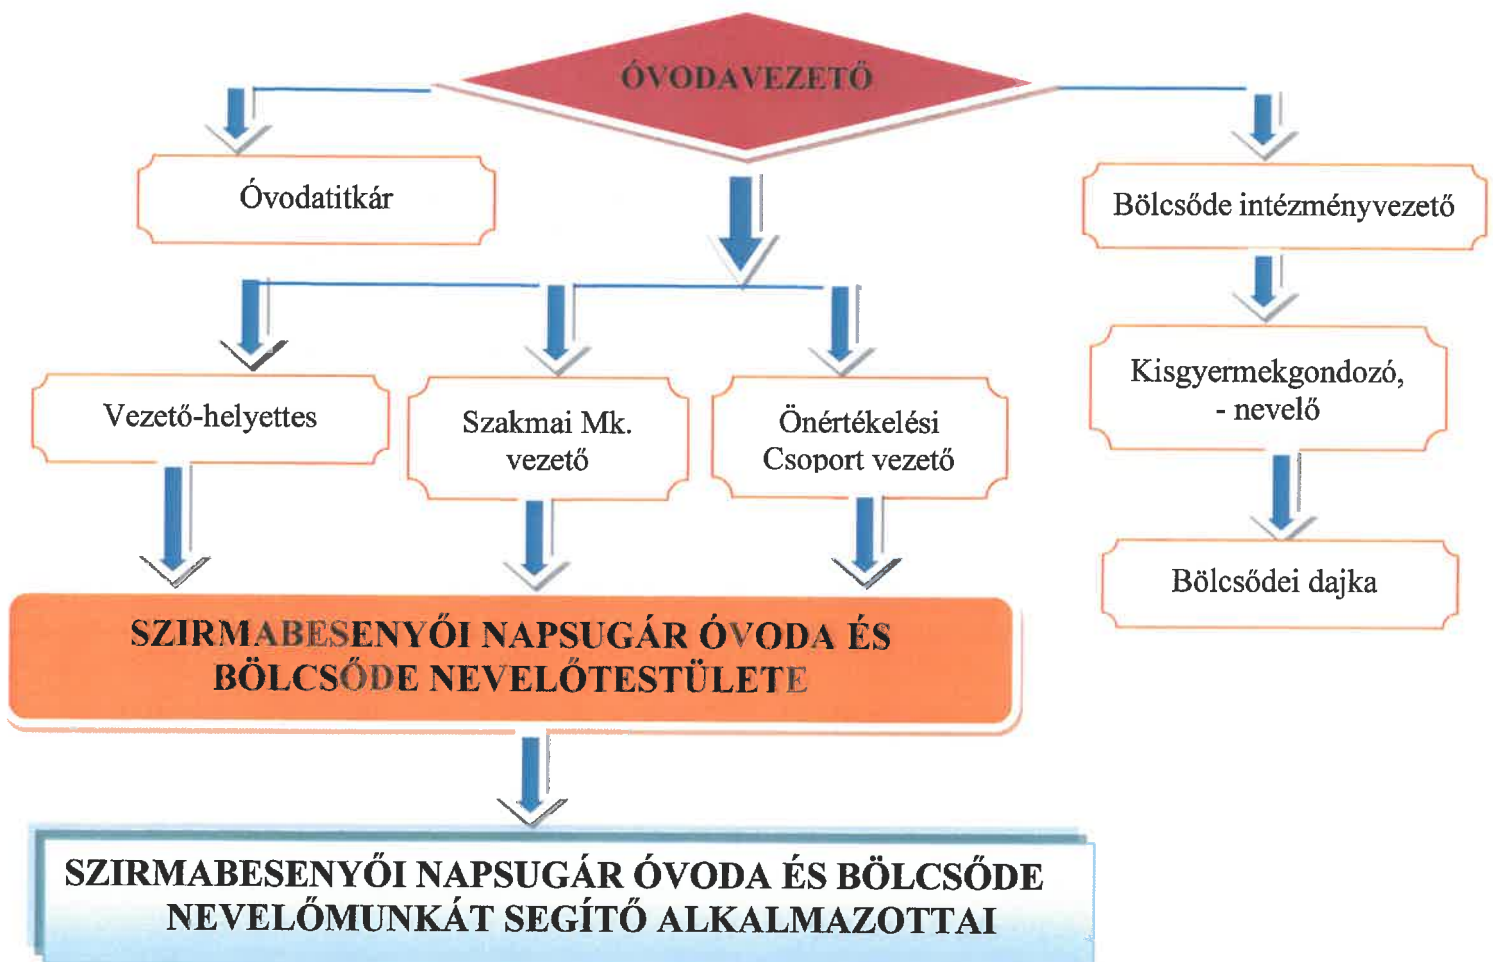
ÓVODAVEZETŐ

Óvodatitkár

Bölcsőde intézményvezető

Vezető-helyettes

Szakmai Mk. vezető

Önértékelési Csoport vezető

Kisgyermekgondozó, - nevelő

Bölcsődei dajka

SZIRMABESENYŐI NAPSUGÁR ÓVODA ÉS BÖLCSŐDE NEVELŐTESTÜLETE

SZIRMABESENYŐI NAPSUGÁR ÓVODA ÉS BÖLCSŐDE NEVELŐMUNKÁT SEGÍTŐ ALKALMAZOTTAI